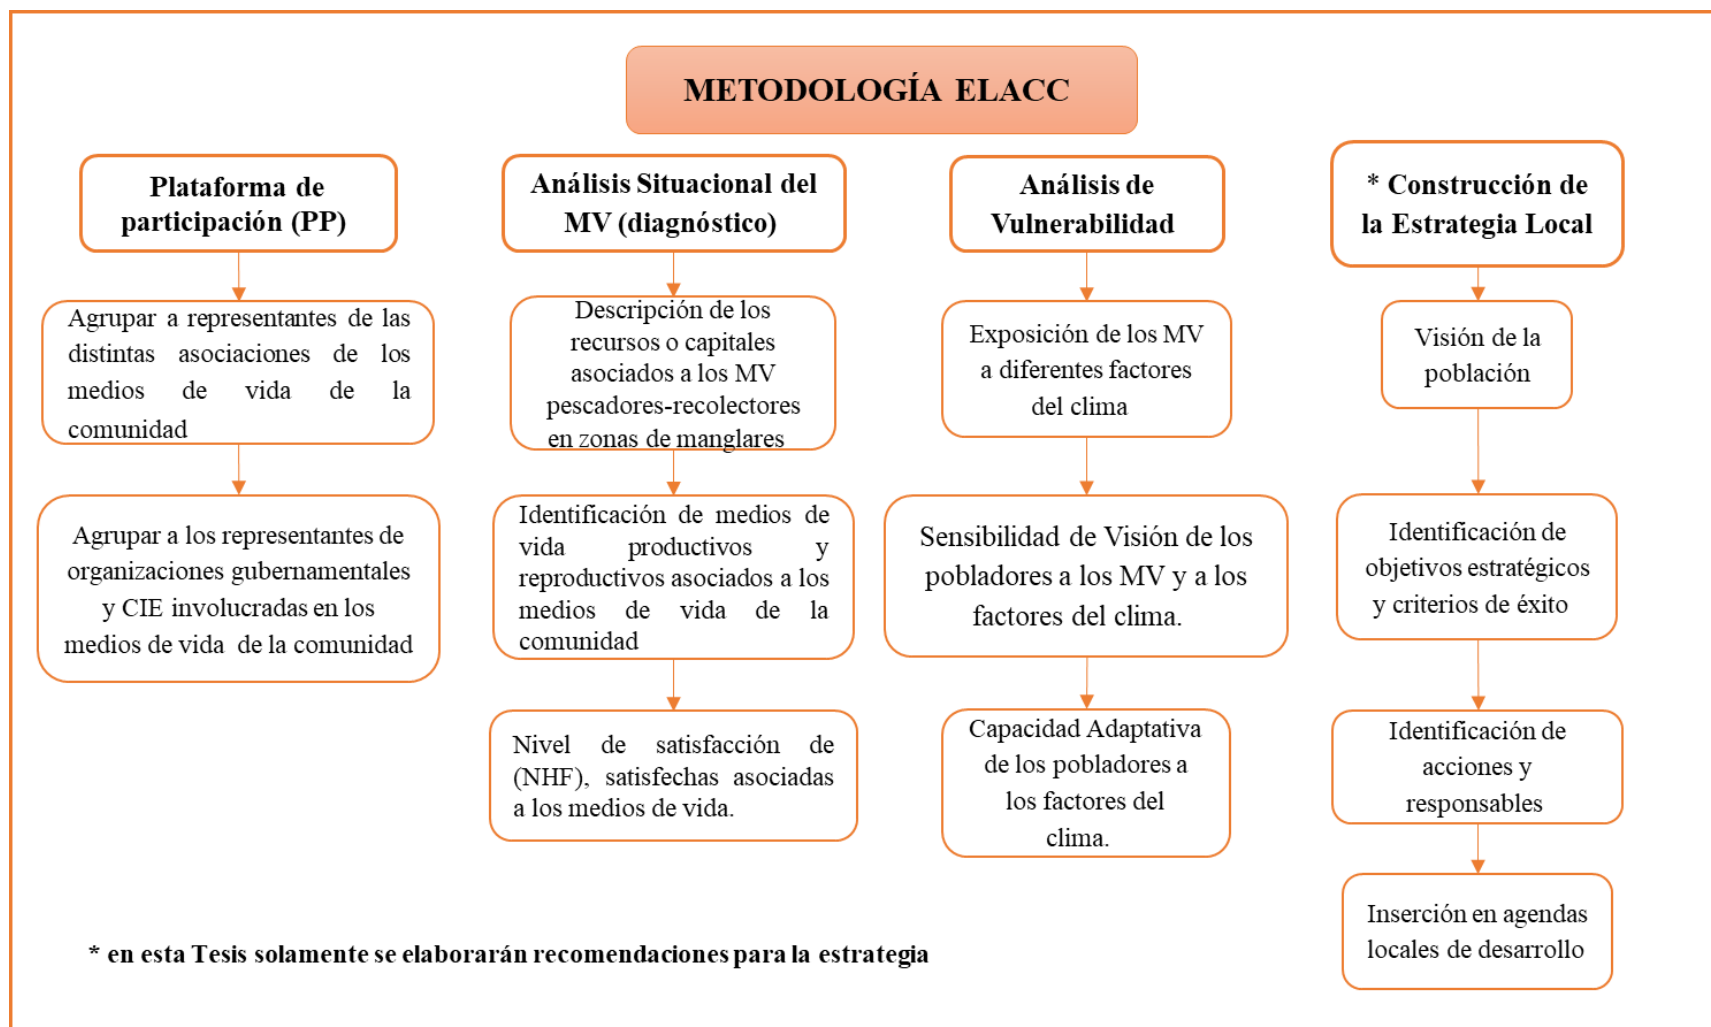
METODOLOGÍA ELACC

Plataforma de participación (PP)

Agrupar a representantes de las distintas asociaciones de los medios de vida de la comunidad

Agrupar a los representantes de organizaciones gubernamentales y CIE involucradas en los medios de vida de la comunidad

Análisis Situacional del MV (diagnóstico)

Descripción de los recursos o capitales asociados a los MV pescadores-recolectores en zonas de manglares

Identificación de medios de vida productivos y reproductivos asociados a los medios de vida de la comunidad

Nivel de satisfacción de (NHF), satisfechas asociadas a los medios de vida.

Análisis de Vulnerabilidad

Exposición de los MV a diferentes factores del clima

Sensibilidad de Visión de los pobladores a los MV y a los factores del clima.

Capacidad Adaptativa de los pobladores a los factores del clima.

* Construcción de la Estrategia Local

Visión de la población

Identificación de objetivos estratégicos y criterios de éxito

Identificación de acciones y responsables

Inserción en agendas locales de desarrollo

* en esta Tesis solamente se elaborarán recomendaciones para la estrategia